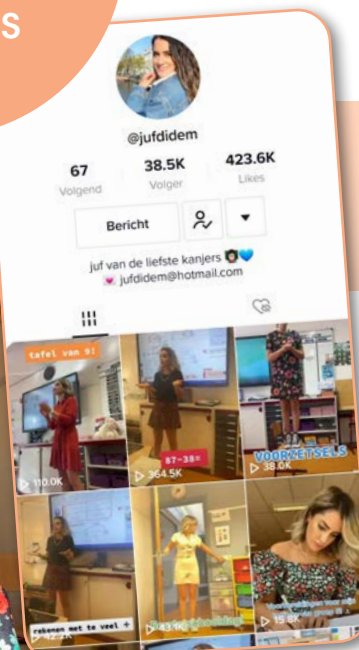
S

@jufdidem

67
Volgend

38.5K
Volger

423.6K
Likes

Bericht

juf van de liefste kanjers
jufdidem@hotmail.com

tafel van 9!

110.0K

87-38=

364.5K

VOORZETSELS

38.6K

rekenen met te veel +

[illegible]

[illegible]

15.6K